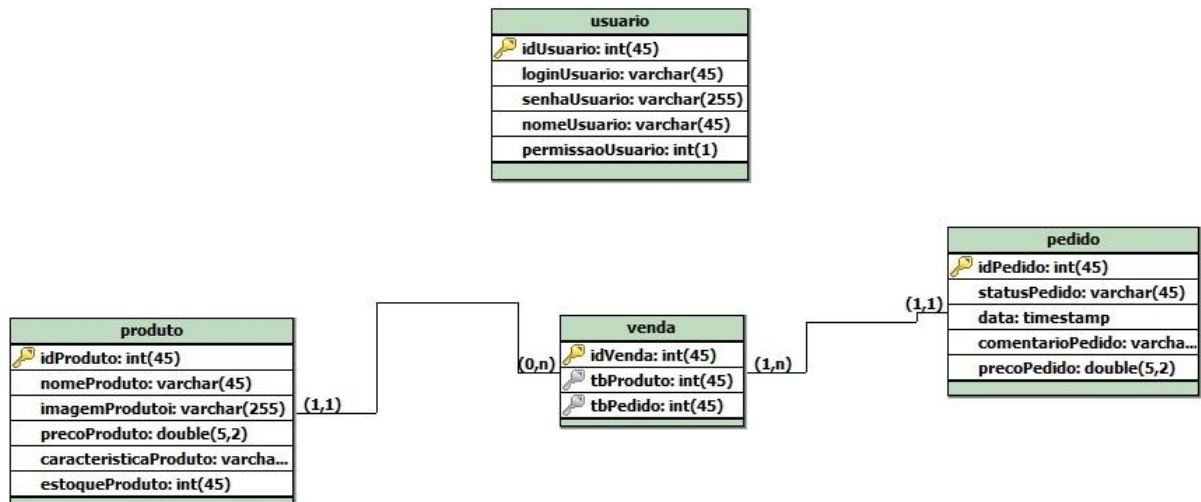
usuario
idUsuario: int(45)
loginUsuario: varchar(45)
senhaUsuario: varchar(255)
nomeUsuario: varchar(45)
permissaoUsuario: int(1)

pedido
idPedido: int(45)
statusPedido: varchar(45)
data: timestamp
comentarioPedido: varcha...
precoPedido: double(5,2)

(1,1)

produto
idProduto: int(45)
nomeProduto: varchar(45)
imagemProdutoi: varchar(255)
precoProduto: double(5,2)
caracteristicaProduto: varcha...
estoqueProduto: int(45)

(1,1)

(0,n)

venda
idVenda: int(45)
tbProduto: int(45)
tbPedido: int(45)

(1,n)